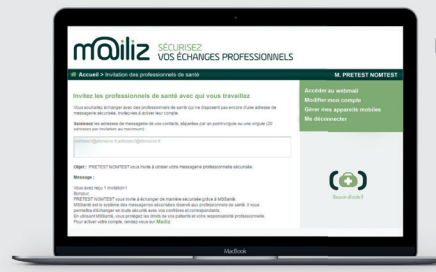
mailiz SÉCURISEZ VOS ÉCHANGES PROFESSIONNELS

Accueil > Invitation des professionnels de santé

M. PRETEST NOMTEST

Accéder au webmail
Modifier mon compte
Gérer mes appareils mobiles
Me déconnecter

Invitez les professionnels de santé avec qui vous travaillez

Vous souhaitez échanger avec des professionnels de santé qui ne disposent pas encore d'une adresse de messagerie sécurisée. Invitez-les à activer leur compte.

Saisissez les adresses de messagerie de vos contacts, séparées par un point-virgule ou une virgule (20 adresses par invitation au maximum) :

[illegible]

Objet : PRETEST NOMTEST vous invite à utiliser votre messagerie professionnelle sécurisée

Message :

Vous avez reçu 1 invitation !
Bonjour,
PRETEST NOMTEST vous invite à échanger de manière sécurisée grâce à MSSanté.
MSSanté est le système des messageries sécurisées réservé aux professionnels de santé. Il vous permettra d'échanger en toute sécurité avec vos confrères et correspondants.
En utilisant MSSanté, vous protégez les droits de vos patients et votre responsabilité professionnelle.
Pour activer votre compte, rendez-vous sur Mailiz.

Besoin d'aide ?

MacBook